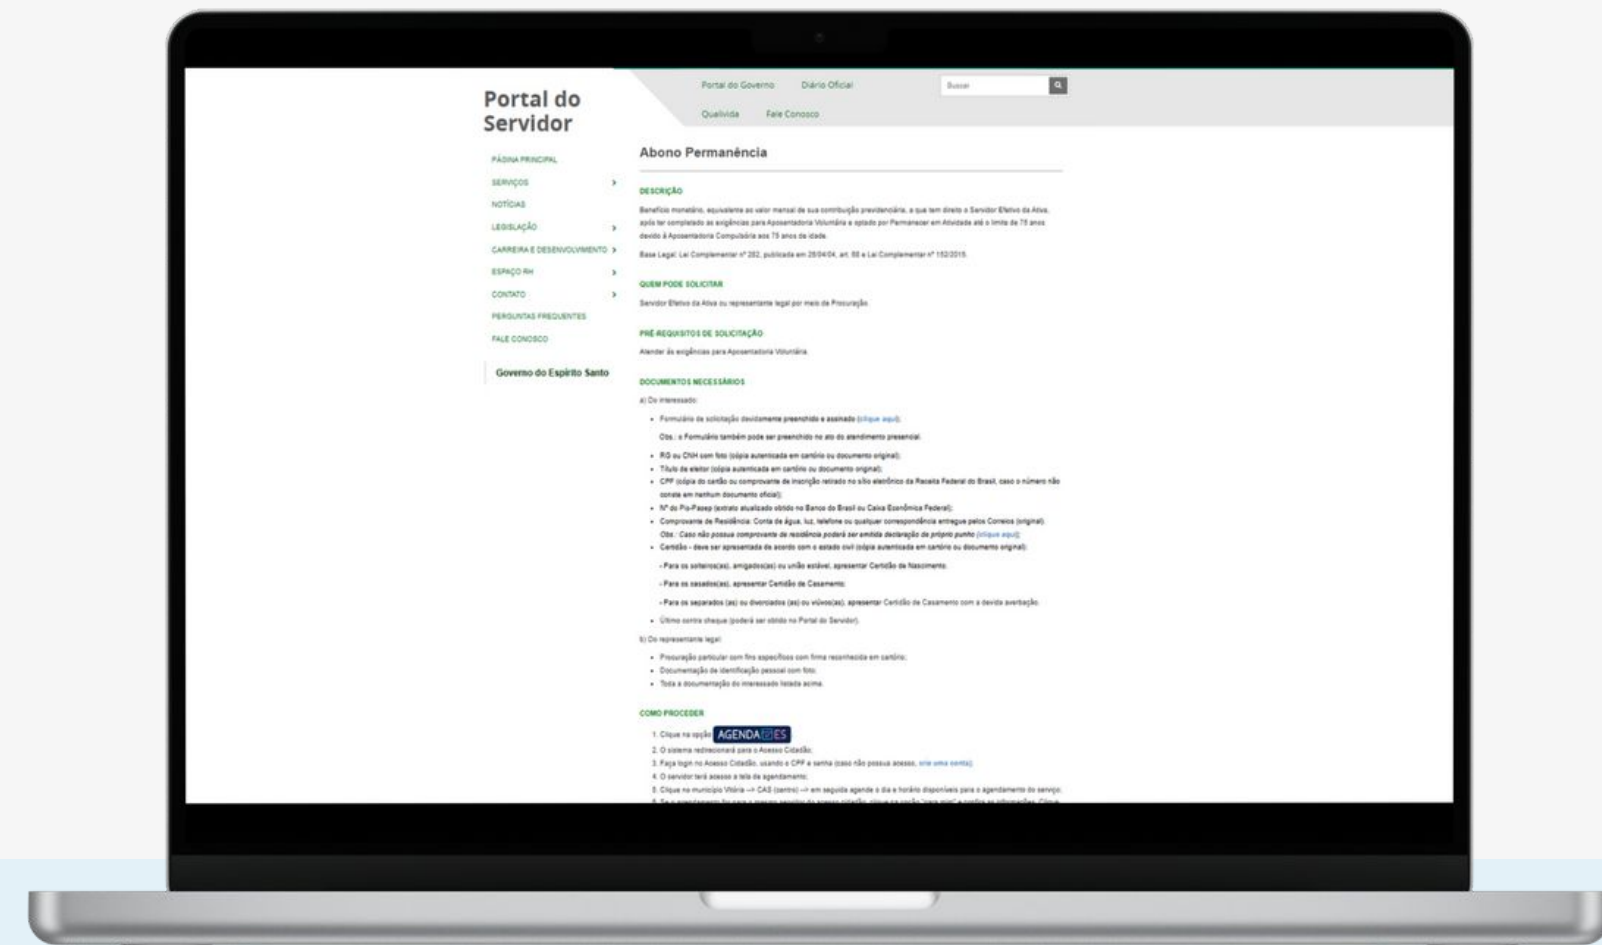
Portal do Servidor

Portal do Governo Diário Oficial

Buscar

Qualivida Fale Conosco

PÁGINA PRINCIPAL
SERVIÇOS
NOTÍCIAS
LEGISLAÇÃO
CARREIRA E DESENVOLVIMENTO
ESPAÇO RH
CONTATO
PERGUNTAS FREQUENTES
FALE CONOSCO

Governo do Espírito Santo

Abono Permanência

DESCRIÇÃO

Benefício monetário, equivalente ao valor mensal de sua contribuição previdenciária, a que tem direito o Servidor Efetivo da Ativa, após ter completado as exigências para Aposentadoria Voluntária e optado por Permanecer em Atividade até o limite de 75 anos devido à Aposentadoria Compulsória aos 75 anos de idade.

Base Legal: Lei Complementar nº 282, publicada em 28/04/04, art. 58 e Lei Complementar nº 152/2015.

QUEM PODE SOLICITAR

Servidor Efetivo da Ativa ou representante legal por meio de Procuração.

PRÉ-REQUISITOS DE SOLICITAÇÃO

Atender às exigências para Aposentadoria Voluntária.

DOCUMENTOS NECESSÁRIOS

a) Do interessado:

- Formulário de solicitação devidamente preenchido e assinado (clique aqui).
Obs.: o Formulário também pode ser preenchido no ato do atendimento presencial.
- RG ou CNH com foto (cópia autenticada em cartório ou documento original);
- Título de eleitor (cópia autenticada em cartório ou documento original);
- CPF (cópia do cartão ou comprovante de inscrição retirado no sítio eletrônico da Receita Federal do Brasil, caso o número não conste em nenhum documento oficial);
- Nº do Pis-Pasep (extrato atualizado obtido no Banco do Brasil ou Caixa Econômica Federal);
- Comprovante de Residência: Conta de água, luz, telefone ou qualquer correspondência entregue pelos Correios (original).
Obs.: Caso não possua comprovante de residência poderá ser emitida declaração de próprio punho (clique aqui);
- Certidão - deve ser apresentada de acordo com o estado civil (cópia autenticada em cartório ou documento original):
- Para os solteiros(as), amigados(as) ou união estável, apresentar Certidão de Nascimento.
- Para os casados(as), apresentar Certidão de Casamento.
- Para os separados (as) ou divorciados (as) ou viúvos(as), apresentar Certidão de Casamento com a devida averbação.
- Último contra cheque (poderá ser obtido no Portal do Servidor).

b) Do representante legal:

- Procuração particular com fins específicos com firma reconhecida em cartório;
- Documentação de identificação pessoal com foto;
- Toda a documentação do interessado listada acima.

COMO PROCEDER

1. Clique na opção AGENDA ES
2. O sistema redirecionará para o Acesso Cidadão;
3. Faça login no Acesso Cidadão, usando o CPF e senha (caso não possua acesso, crie uma conta);
4. O servidor terá acesso a tela de agendamento;
5. Clique no município Vitória --> CAS (centro) --> em seguida agende o dia e horário disponíveis para o agendamento do serviço;
6. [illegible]